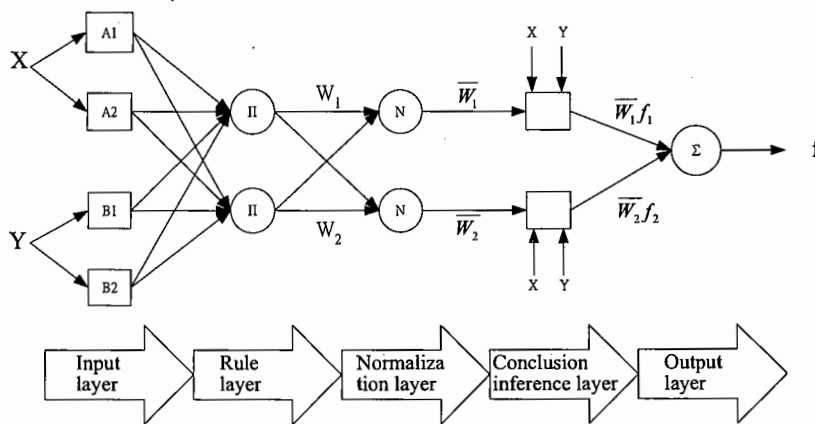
X

Y

A1

A2

B1

B2

Π

Π

$W_1$

$W_2$

N

N

$\overline{W_1}$

$\overline{W_2}$

X Y

X Y

$\overline{W}_1 f_1$

$\overline{W}_2 f_2$

Σ

f

Input layer

Rule layer

Normaliza tion layer

Conclusion inference layer

Output layer